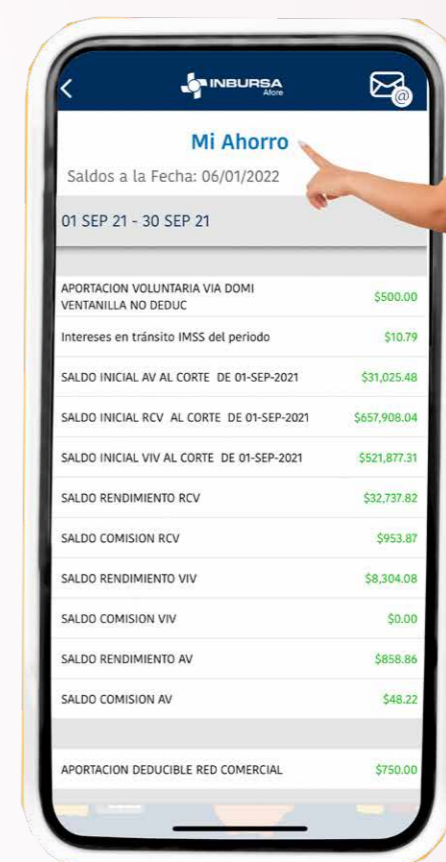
INBURSA Afore

Mi Ahorro

Saldos a la Fecha: 06/01/2022

01 SEP 21 - 30 SEP 21

| | |
|---|---|
| APORTACION VOLUNTARIA VIA DOMI VENTANILLA NO DEDUC | \$500.00 |
| Intereses en tránsito IMSS del periodo | \$10.79 |
| SALDO INICIAL AV AL CORTE DE 01-SEP-2021 | \$31,025.48 |
| SALDO INICIAL RCV AL CORTE DE 01-SEP-2021 | \$657,908.04 |
| SALDO INICIAL VIV AL CORTE DE 01-SEP-2021 | \$521,877.31 |
| SALDO RENDIMIENTO RCV | \$32,737.82 |
| SALDO COMISION RCV | \$953.87 |
| SALDO RENDIMIENTO VIV | \$8,304.08 |
| SALDO COMISION VIV | \$0.00 |
| SALDO RENDIMIENTO AV | \$858.86 |
| SALDO COMISION AV | \$48.22 |

| | |
|---|---|
| APORTACION DEDUCIBLE RED COMERCIAL | \$750.00 |